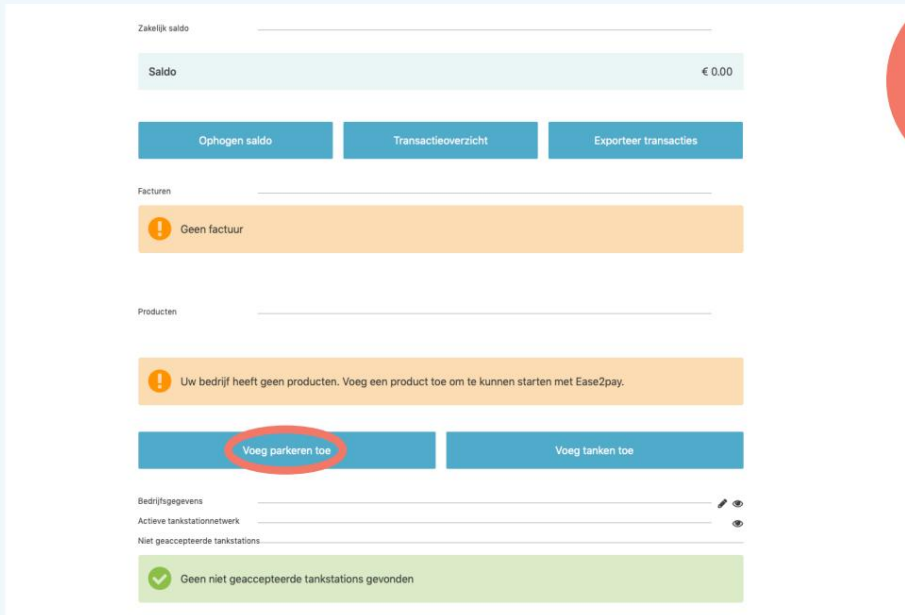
Zakelijk saldo

Saldo

€ 0.00

Ophogen saldo

Transactieoverzicht

Exporteer transacties

Facturen

Geen factuur

Producten

Uw bedrijf heeft geen producten. Voeg een product toe om te kunnen starten met Ease2pay.

Voeg parkeren toe

Voeg tanken toe

Bedrijfsgegevens

Actieve tankstationnetwerk

Niet geaccepteerde tankstations

Geen niet geaccepteerde tankstations gevonden